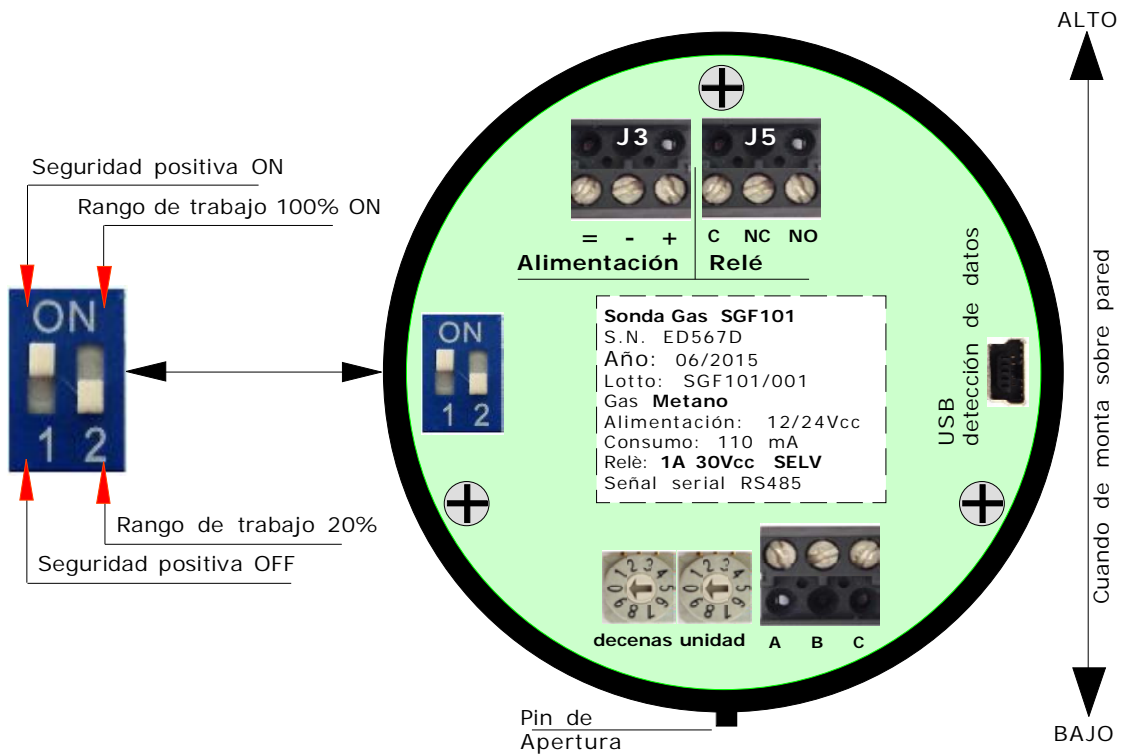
ALTO

Seguridad positiva ON

Rango de trabajo 100% ON

ON

1 2

Rango de trabajo 20%

Seguridad positiva OFF

J3

J5

= - +

C NC NO

Alimentación

Relé

ON

1 2

Sonda Gas SGF101
S.N. ED567D
Año: 06/2015
Lotto: SGF101/001
Gas Metano
Alimentación: 12/24Vcc
Consumo: 110 mA
Relè: 1A 30Vcc SELV
Señal serial RS485

USB
detección de datos

Cuando de monta sobre pared

decenas unidad

A B C

Pin de Apertura

BAJO